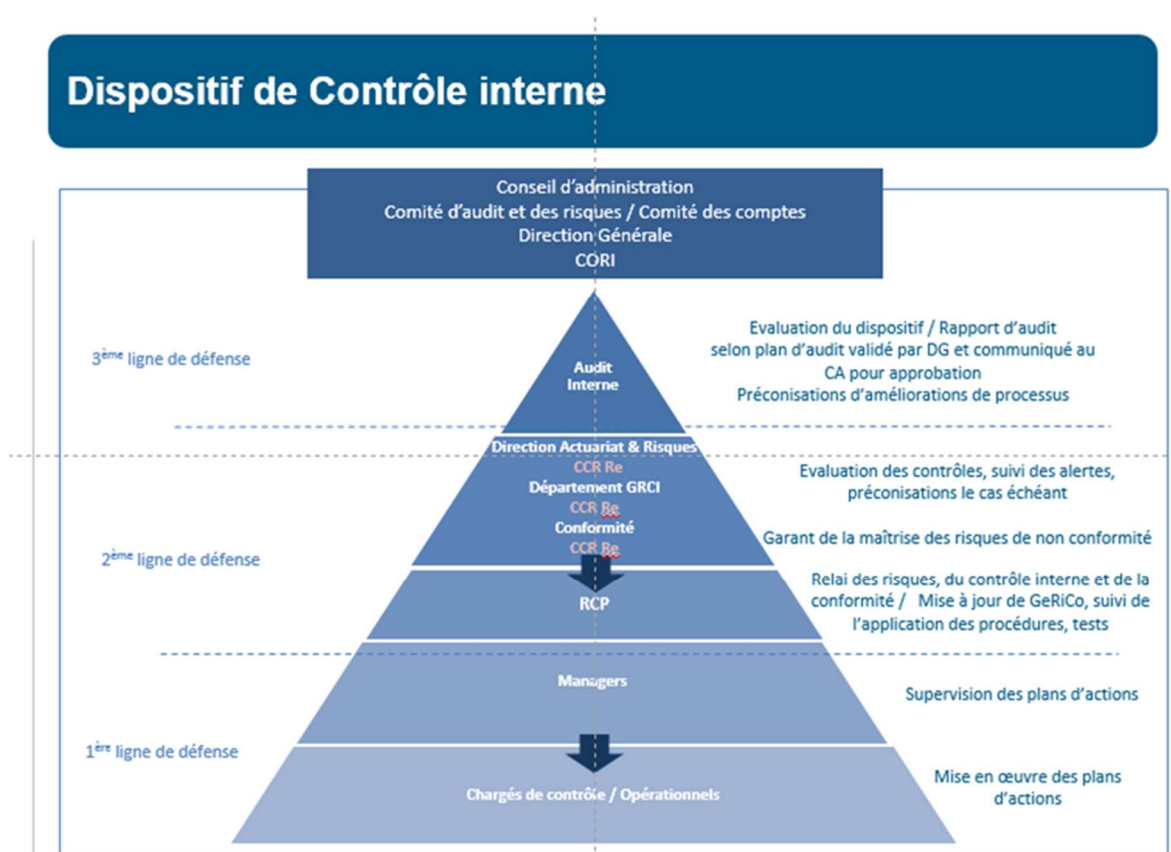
Dispositif de Contrôle interne

Conseil d'administration
Comité d'audit et des risques / Comité des comptes
Direction Générale
CORI

3ème ligne de défense

Audit Interne

Evaluation du dispositif / Rapport d'audit selon plan d'audit validé par DG et communiqué au CA pour approbation
Préconisations d'améliorations de processus

Direction Actuariat & Risques
CCR Re
Département GRCI
CCR Re
Conformité
CCR Re

Evaluation des contrôles, suivi des alertes, préconisations le cas échéant

Garant de la maîtrise des risques de non conformité

2ème ligne de défense

RCP

Relai des risques, du contrôle interne et de la conformité / Mise à jour de GeRiCo, suivi de l'application des procédures, tests

Managers

Supervision des plans d'actions

1ère ligne de défense

Chargés de contrôle / Opérationnels

Mise en œuvre des plans d'actions